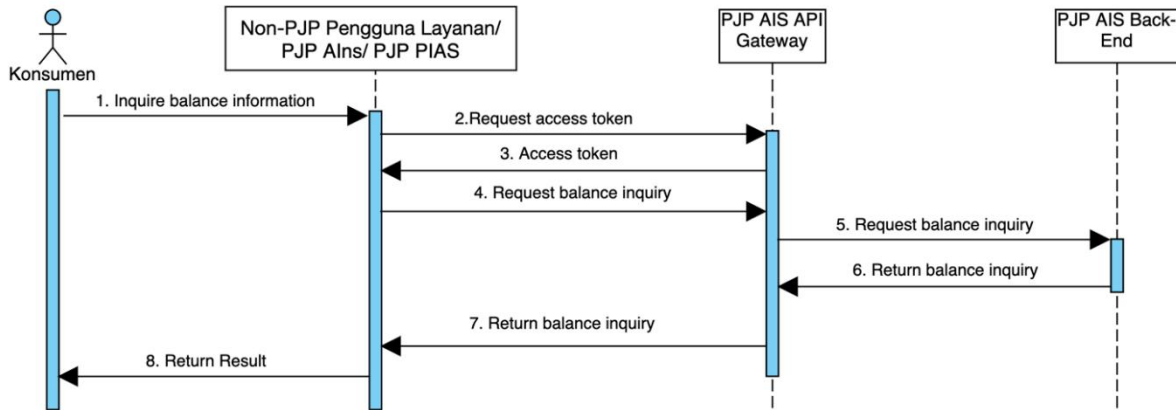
Konsumen

Non-PJP Pengguna Layanan/ PJP AIns/ PJP PIAS

PJP AIS API Gateway

PJP AIS Back-End

1. Inquire balance information

2.Request access token

3. Access token

4. Request balance inquiry

5. Request balance inquiry

6. Return balance inquiry

7. Return balance inquiry

8. Return Result